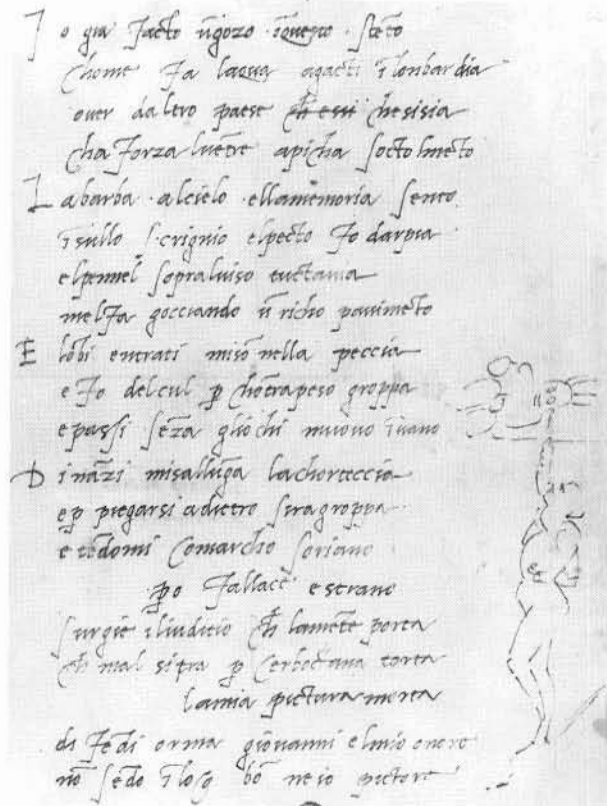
I o gia facto ūgozo ī questo stēto
chome fa laqua agacti ī lonbardia
over daltro paese che essi chessisia
cha forza luētre apicha socto mēto

La barba al cielo ella memoria sento
ī sullo scrignio elpecto fo darpia
elpennel sopra luiso tuctavia
mel fa gocciando ū richo pavimēto

E lobi entrati miso nella peccia
e fo del cul p chōtrapeso groppa
e passi sēza gli ochi muovo īvano

Dinazi misallunga lachorteccia
e p piegarsi adietro si ragroppa
e tēdomi chomarcho soriano

po fallace e strano
surgie il iudicio che lamēte porta
che mal si tra p cerboctana torta

lamia pictura morta
di fēdi orma giovanni elmio onore
nō sēdo loco bō ne io pictore